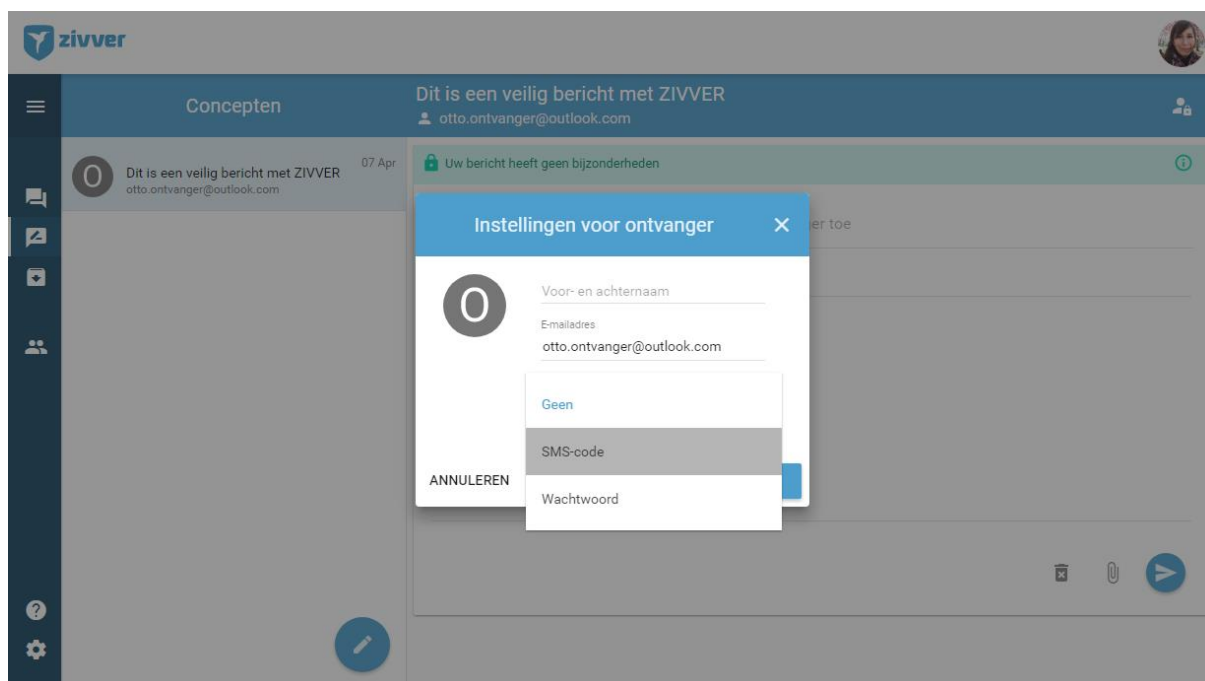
zivver

Concepten

Dit is een veilig bericht met ZIVVER
otto.ontvanger@outlook.com

O
Dit is een veilig bericht met ZIVVER
otto.ontvanger@outlook.com
07 Apr

Uw bericht heeft geen bijzonderheden

er toe

Instellingen voor ontvanger

O

Voor- en achternaam

E-mailadres
otto.ontvanger@outlook.com

Geen

SMS-code

Wachtwoord

ANNULEREN